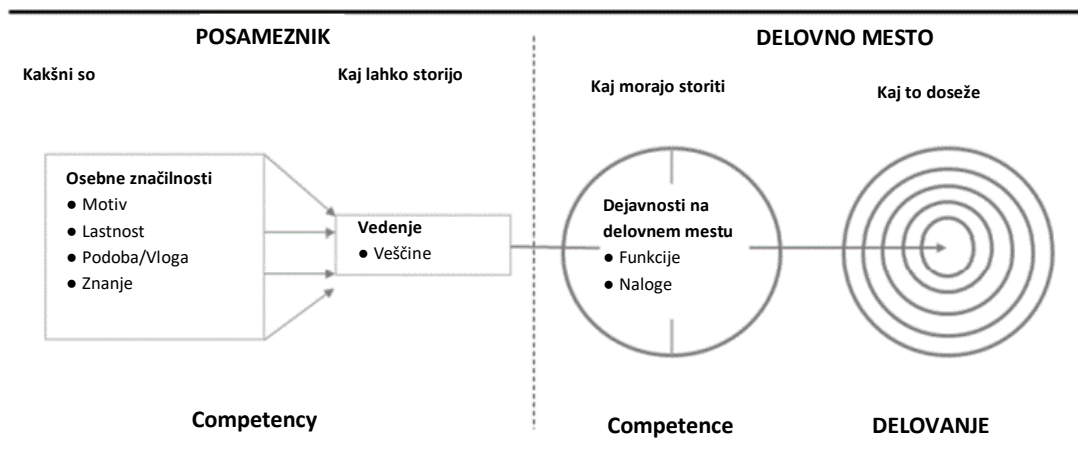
POSAMEZNIK

DELOVNO MESTO

Kakšni so

Kaj lahko storijo

Kaj morajo storiti

Kaj to doseže

Osebne značilnosti
● Motiv
● Lastnost
● Podoba/Vloga
● Znanje

Vedenje
● Veščine

Dejavnosti na delovnem mestu
● Funkcije
● Naloge

Competency

Competence

DELOVANJE